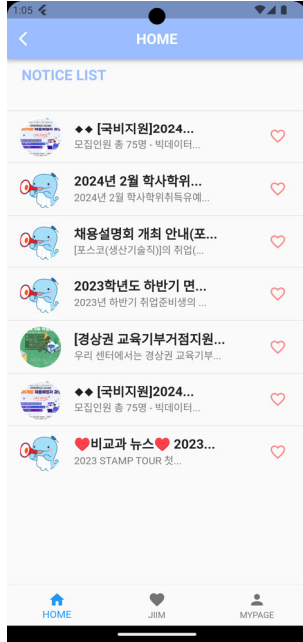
1:05

HOME

NOTICE LIST

◆◆ [국비지원]2024...
모집인원 총 75명 - 빅데이터...

2024년 2월 학사학위...
2024년 2월 학사학위취득유예...

채용설명회 개최 안내(포...
[포스코(생산기술직)]의 취업(...

2023학년도 하반기 면...
2023년 하반기 취업준비생의 ...

[경상권 교육기부거점지원...
우리 센터에서는 경상권 교육기부...

◆◆ [국비지원]2024...
모집인원 총 75명 - 빅데이터...

♥비교과 뉴스♥ 2023...
2023 STAMP TOUR 첫...

HOME
JIIM
MYPAGE